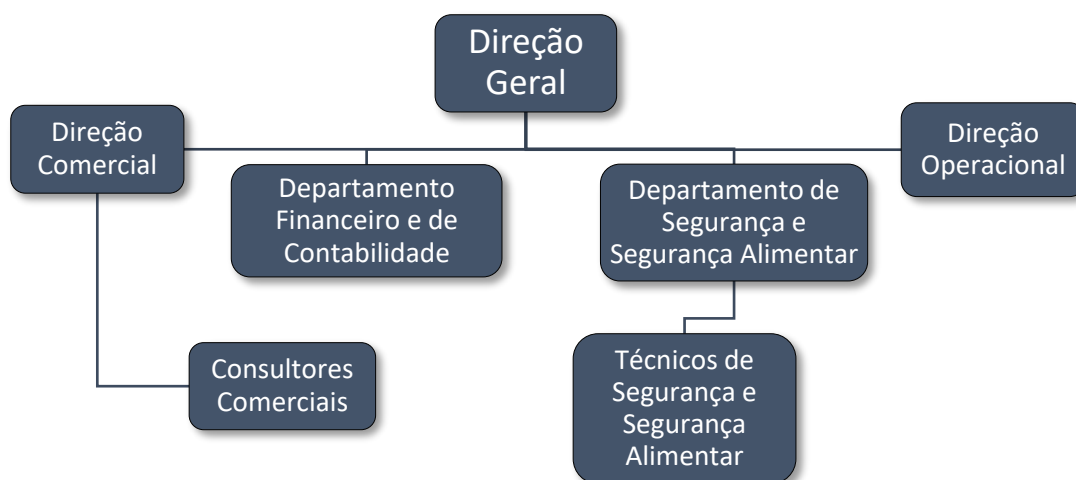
Direção Geral

Direção Comercial

Departamento Financeiro e de Contabilidade

Departamento de Segurança e Segurança Alimentar

Direção Operacional

Consultores Comerciais

Técnicos de Segurança e Segurança Alimentar